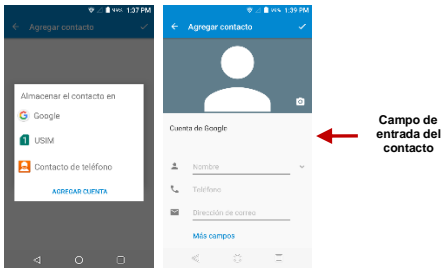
1:37 PM

Agregar contacto

Almacenar el contacto en

Google

USIM

Contacto de teléfono

AGREGAR CUENTA

1:39 PM

Agregar contacto

Cuenta de Google

Nombre

Teléfono

Dirección de correo

Más campos

Campo de entrada del contacto